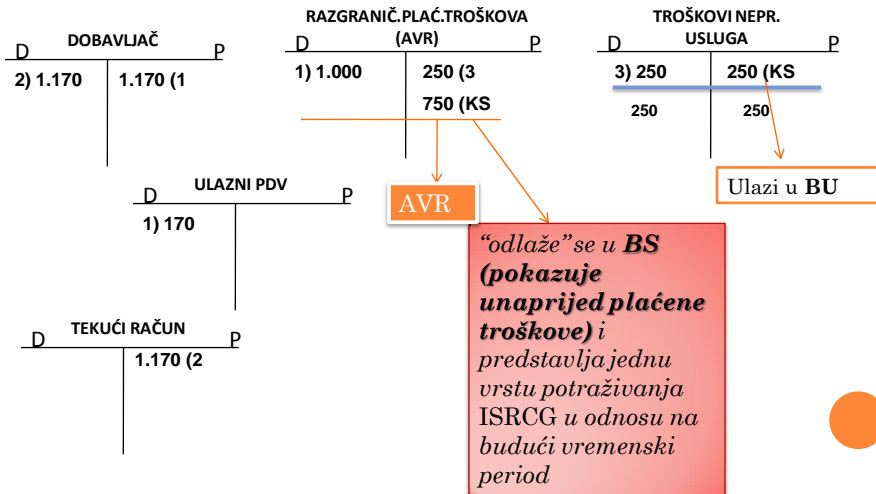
DOBAVLJAČ
D P
2) 1.170 1.170 (1

RAZGRANIČ.PLAĆ.TROŠKOVA (AVR)
D P
1) 1.000 250 (3
750 (KS

TROŠKOVI NEPR. USLUGA
D P
3) 250 250 (KS
250 250

Ulazi u **BU**

ULAZNI PDV
D P
1) 170

AVR

*"odlaže" se u* ***BS (pokazuje unaprijed plaćene troškove)*** *i predstavlja jednu vrstu potraživanja* ISRCG *u odnosu na budući vremenski period*

TEKUĆI RAČUN
D P
1.170 (2